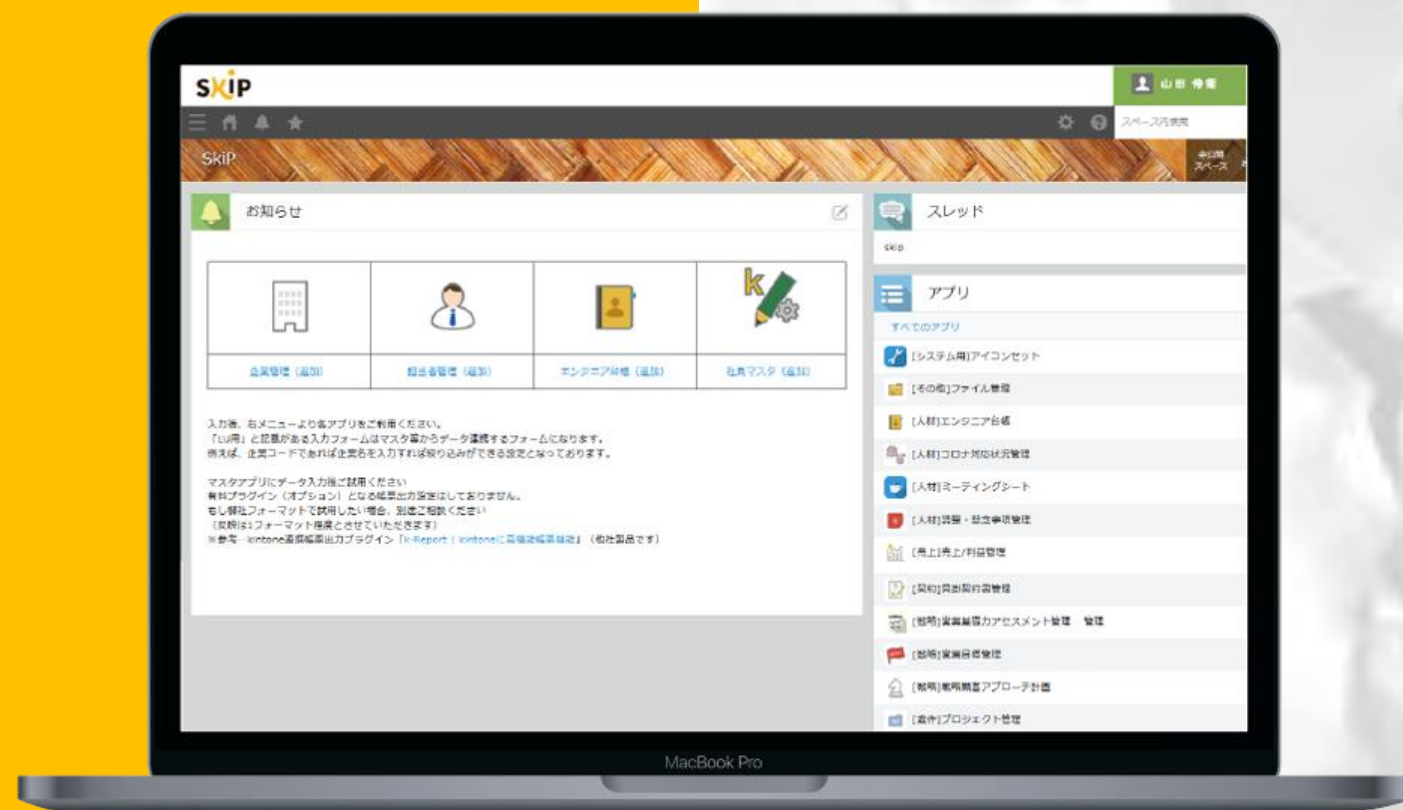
SKIP

山田 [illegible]

スペース内検索

SKIP

お知らせ

| 企業管理（追加） | 担当者管理（追加） | エンジニア台帳（追加） | 社員マスタ（追加） |
|---|---|---|---|

入力後、右メニューより各アプリをご利用ください。
「LU用」と記載がある入力フォームはマスタ等からデータ連携するフォームになります。
例えば、企業コードであれば企業名を入力すれば絞り込みができる設定となっております。

マスタアプリにデータ入力後ご試用ください
有料プラグイン（オプション）となる帳票出力設定はしておりません。
もし弊社フォーマットで試用したい場合、別途ご相談ください
（反映は1フォーマット程度とさせていただきます）
※参考 kintone連携帳票出力プラグイン「k-Report | kintoneに高機能帳票追加」（他社製品です）

スレッド

skip

アプリ

すべてのアプリ

[システム用]アイコンセット
[その他]ファイル管理
[人材]エンジニア台帳
[人材]コロナ対応状況管理
[人材]ミーティングシート
[人材]評価・懸念事項管理
[売上]売上/利益管理
[契約]貸館契約書管理
[戦略]営業能力アセスメント管理 管理
[戦略]営業目標管理
[戦略]戦略顧客アプローチ計画
[案件]プロジェクト管理

MacBook Pro